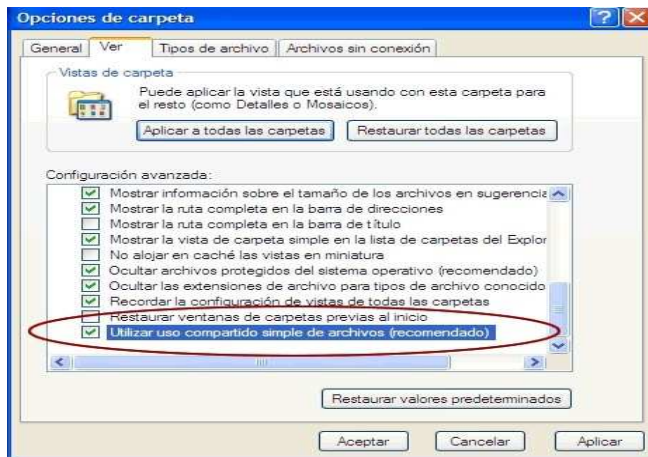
Opciones de carpeta

General | Ver | Tipos de archivo | Archivos sin conexión

Vistas de carpeta

Puede aplicar la vista que está usando con esta carpeta para el resto (como Detalles o Mosaicos).

Aplicar a todas las carpetas | Restaurar todas las carpetas

Configuración avanzada:

Mostrar información sobre el tamaño de los archivos en sugerencia

Mostrar la ruta completa en la barra de direcciones

Mostrar la ruta completa en la barra de título

Mostrar la vista de carpeta simple en la lista de carpetas del Explor

No alojar en caché las vistas en miniatura

Ocultar archivos protegidos del sistema operativo (recomendado)

Ocultar las extensiones de archivo para tipos de archivo conocido

Recordar la configuración de vistas de todas las carpetas

Restaurar ventanas de carpetas previas al inicio

Utilizar uso compartido simple de archivos (recomendado)

Restaurar valores predeterminados

Aceptar | Cancelar | Aplicar